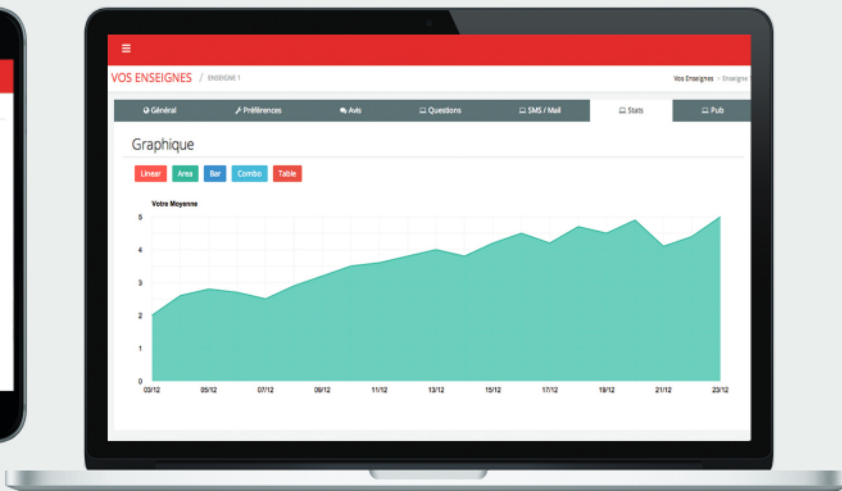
≡

VOS ENSEIGNES / ENSEIGNE 1

Vos Enseignes > Enseigne 1

Général | Préférences | Avis | Questions | SMS / Mail | Stats | Pub

Graphique

Linear Area Bar Combo Table

Votre Moyenne

5
4
3
2
1
0

03/12 05/12 07/12 09/12 11/12 13/12 15/12 17/12 19/12 21/12 23/12